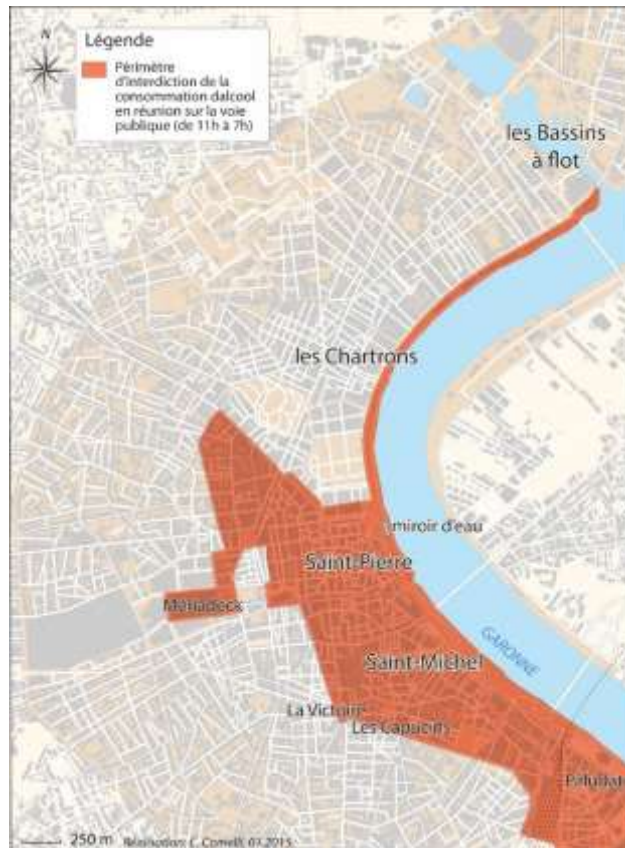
N

Légende

Périmètre d'interdiction de la consommation dalcool en réunion sur la voie publique (de 11h à 7h)

les Bassins à flot

les Chartrons

miroir d'eau

Saint-Pierre

Mériadeck

GARONNE

Saint-Michel

La Victoire

Les Capucins

Paludate

250 m

Réalisation : C. Cornelt, 01.2015